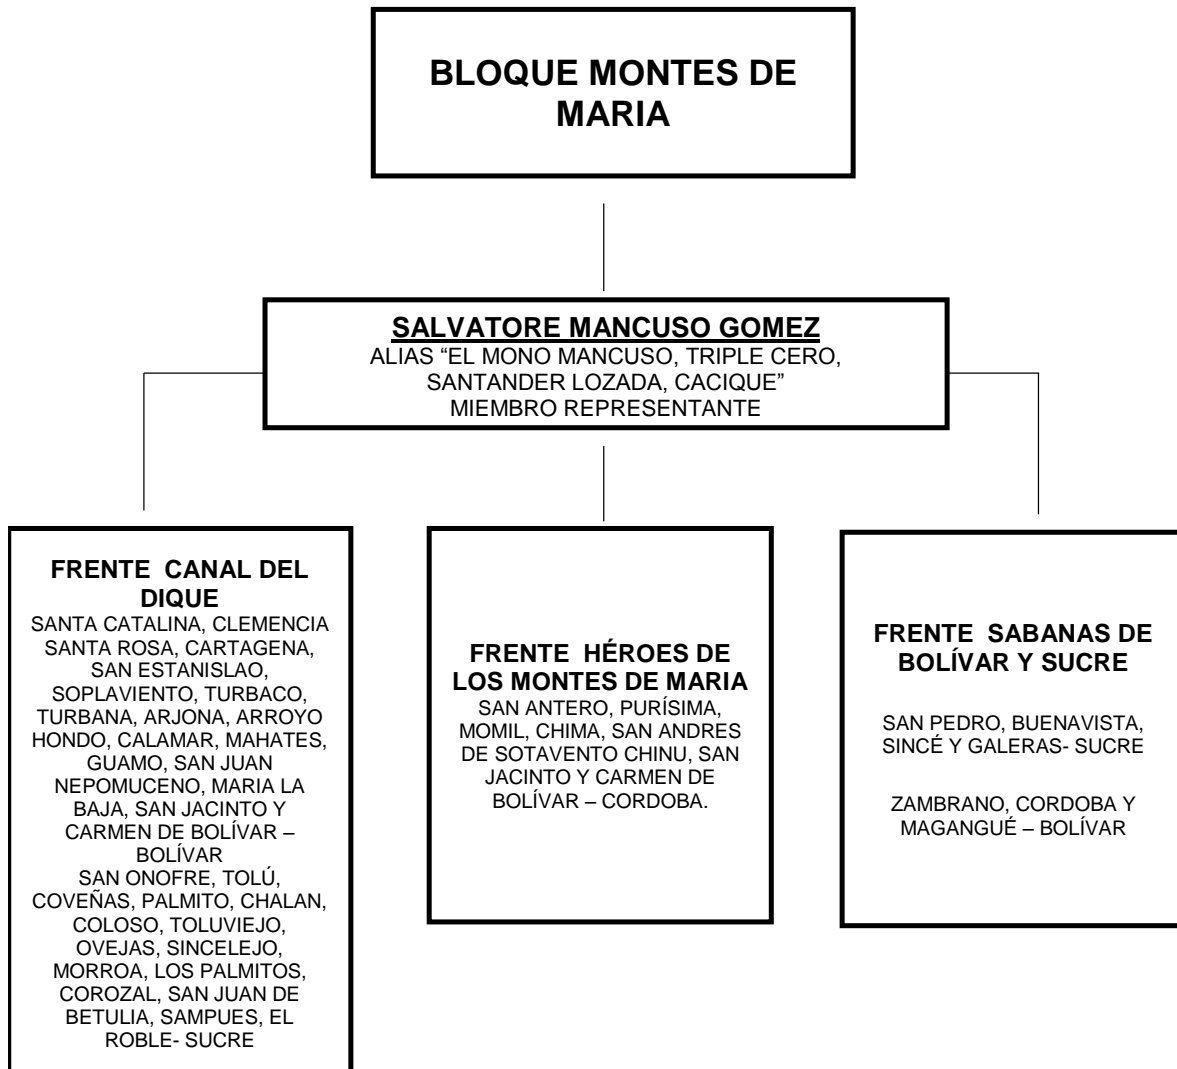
BLOQUE MONTES DE MARIA

SALVATORE MANCUSO GOMEZ
ALIAS "EL MONO MANCUSO, TRIPLE CERO, SANTANDER LOZADA, CACIQUE"
MIEMBRO REPRESENTANTE

FRENTE CANAL DEL DIQUE
SANTA CATALINA, CLEMENCIA SANTA ROSA, CARTAGENA, SAN ESTANISLAO, SOPLAVIENTO, TURBACO, TURBANA, ARJONA, ARROYO HONDO, CALAMAR, MAHATES, GUAMO, SAN JUAN NEPOMUCENO, MARIA LA BAJA, SAN JACINTO Y CARMEN DE BOLÍVAR – BOLÍVAR
SAN ONOFRE, TOLÚ, COVEÑAS, PALMITO, CHALAN, COLOSO, TOLUVIEJO, OVEJAS, SINCELEJO, MORROA, LOS PALMITOS, COROZAL, SAN JUAN DE BETULIA, SAMPUES, EL ROBLE- SUCRE

FRENTE HÉROES DE LOS MONTES DE MARIA
SAN ANTERO, PURÍSIMA, MOMIL, CHIMA, SAN ANDRES DE SOTAVENTO CHINU, SAN JACINTO Y CARMEN DE BOLÍVAR – CORDOBA.

FRENTE SABANAS DE BOLÍVAR Y SUCRE

SAN PEDRO, BUENAVISTA, SINCÉ Y GALERAS- SUCRE

ZAMBRANO, CORDOBA Y MAGANGUÉ – BOLÍVAR